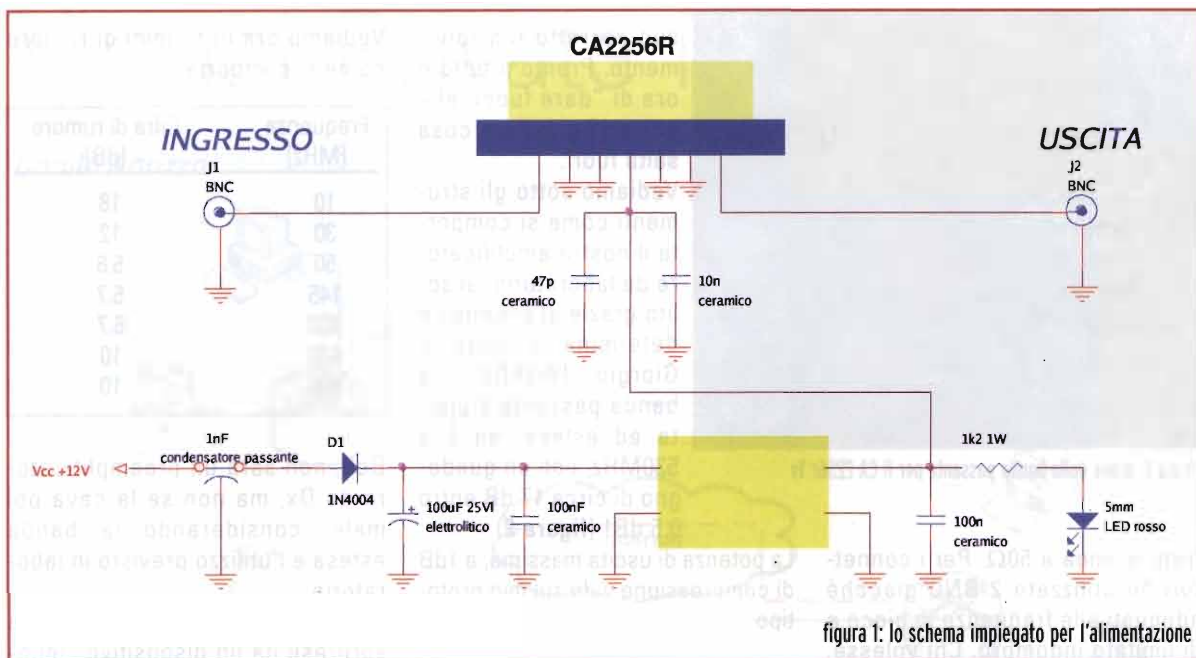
CA2256R

INGRESSO

USCITA

J1
BNC

J2
BNC

47p
ceramico

10n
ceramico

1nF
condensatore passante

D1

Vcc +12V

1N4004

100uF 25Vl
elettrolitico

100nF
ceramico

1k2 1W

100n
ceramico

5mm
LED rosso

figura 1: lo schema impiegato per l'alimentazione